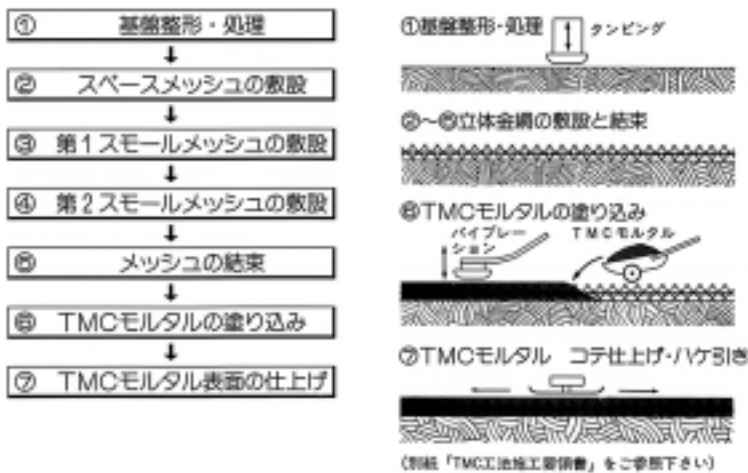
① 基盤整形・処理

② スペースメッシュの敷設

③ 第１スモールメッシュの敷設

④ 第２スモールメッシュの敷設

⑤ メッシュの結束

⑥ TMCモルタルの塗り込み

⑦ TMCモルタル表面の仕上げ

①基盤整形・処理 タンピング

②～⑤立体金網の敷設と結束

⑥TMCモルタルの塗り込み

バイブレーション

TMCモルタル

⑦TMCモルタル コテ仕上げ・ハケ引き

（別紙「TMC工法施工要領書」をご参照下さい）